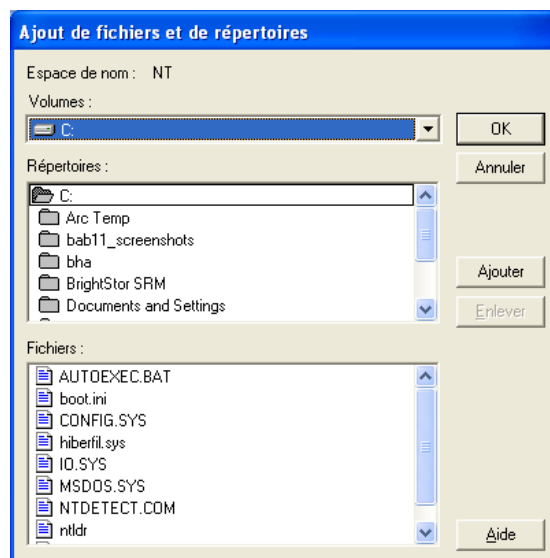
Ajout de fichiers et de répertoires

Espace de nom : NT

Volumes :

C:

OK

Annuler

Répertoires :

C:

Arc Temp

bab11_screenshots

bha

BrightStor SRM

Documents and Settings

Ajouter

Enlever

Fichiers :

AUTOEXEC.BAT

boot.ini

CONFIG.SYS

hiberfil.sys

IO.SYS

MSDOS.SYS

NTDETECT.COM

ntldr

Aide